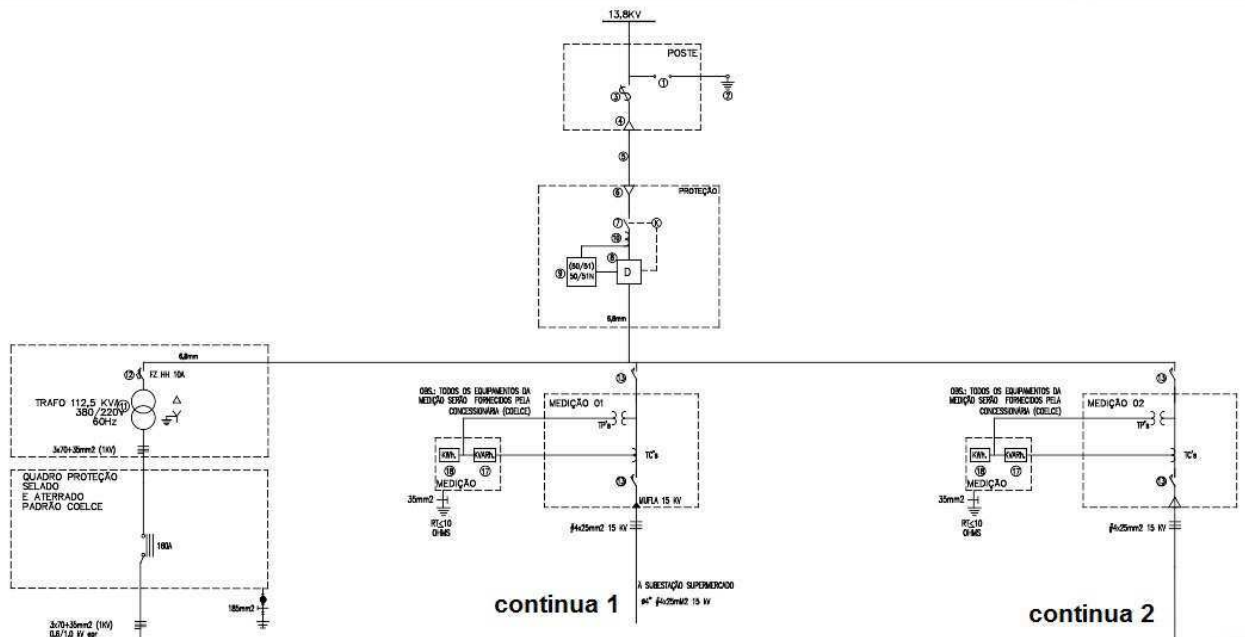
13,8KV

POSTE

①

②

③

④

⑤

⑥

PROTEÇÃO

⑦

⑧

⑩

⑨

(50/51)
50/51N

D

5,8mm

5,8mm

⑫

FZ HH 10A

TRAFO 112,5 KVA
380/220V
60Hz

⑪

3x70+35mm2 (1KV)

QUADRO PROTEÇÃO
SELADO
E ATERRADO
PADRÃO COELCE

160A

185mm2

3x70+35mm2 (1KV)
0,6/1,0 KV epr

OBS.: TODOS OS EQUIPAMENTOS DA MEDIÇÃO SERÃO FORNECIDOS PELA CONCESSIONÁRIA (COELCE)

MEDIÇÃO 01

TP's

KWh

KVARh

⑯

⑰

MEDIÇÃO

TC's

⑬

⑬

35mm2

RT≤10
OHMS

MUFLA 15 KV

4x25mm2 15 KV

À SUBESTAÇÃO SUPERMERCADO
4x25mm2 15 KV

continua 1

OBS.: TODOS OS EQUIPAMENTOS DA MEDIÇÃO SERÃO FORNECIDOS PELA CONCESSIONÁRIA (COELCE)

MEDIÇÃO 02

TP's

KWh

KVARh

⑯

⑰

MEDIÇÃO

TC's

⑬

⑬

35mm2

RT≤10
OHMS

4x25mm2 15 KV

continua 2